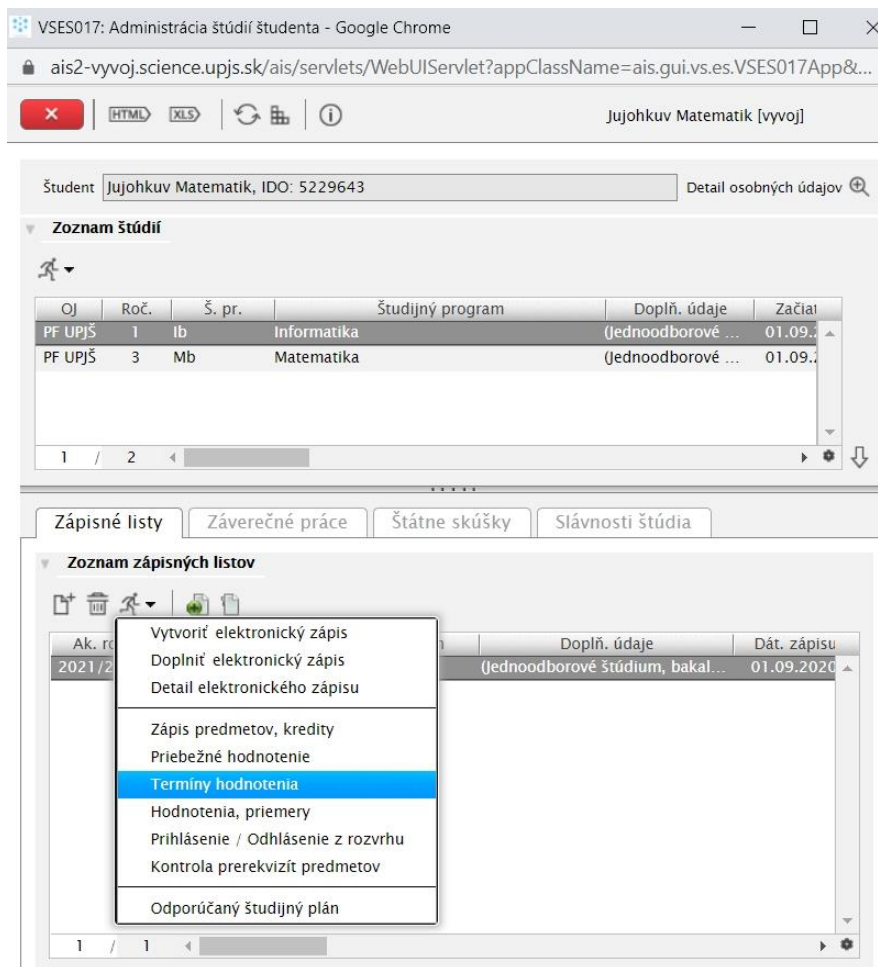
VSES017: Administrácia štúdií študenta - Google Chrome

ais2-vyvoj.science.upjs.sk/ais/servlets/WebUIServlet?appClassName=ais.gui.vs.es.VSES017App&...

HTML XLS

Jujohkuv Matematik [vyvoj]

Študent Jujohkuv Matematik, IDO: 5229643

Detail osobných údajov

Zoznam štúdií

| OJ | Roč. | Š. pr. | Študijný program | Doplň. údaje | Začia |
|---|---|---|---|---|---|
| PF UPJŠ | 1 | Ib | Informatika | (Jednoodborové ... | 01.09. |
| PF UPJŠ | 3 | Mb | Matematika | (Jednoodborové ... | 01.09. |

1 / 2

Zápisné listy | Záverečné práce | Štátne skúšky | Slávnosti štúdia

Zoznam zápisných listov

| Ak. r | | Doplň. údaje | Dát. zápisu |
|---|---|---|---|
| 2021/2 | | (Jednoodborové štúdium, bakal... | 01.09.2020 |

Vytvoriť elektronický zápis
Doplniť elektronický zápis
Detail elektronického zápisu

Zápis predmetov, kredity
Priebežné hodnotenie
Termíny hodnotenia
Hodnotenia, priemery
Prihlásenie / Odhlásenie z rozvrhu
Kontrola prerekvizít predmetov

Odporúčaný študijný plán

1 / 1